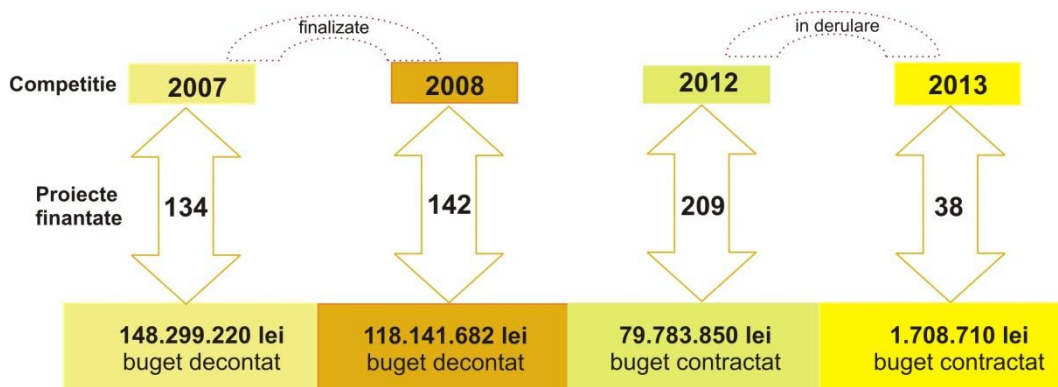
finalizate

in derulare

Competitie

2007

2008

2012

2013

Proiecte finantate

134

142

209

38

148.299.220 lei
buget decontat

118.141.682 lei
buget decontat

79.783.850 lei
buget contractat

1.708.710 lei
buget contractat